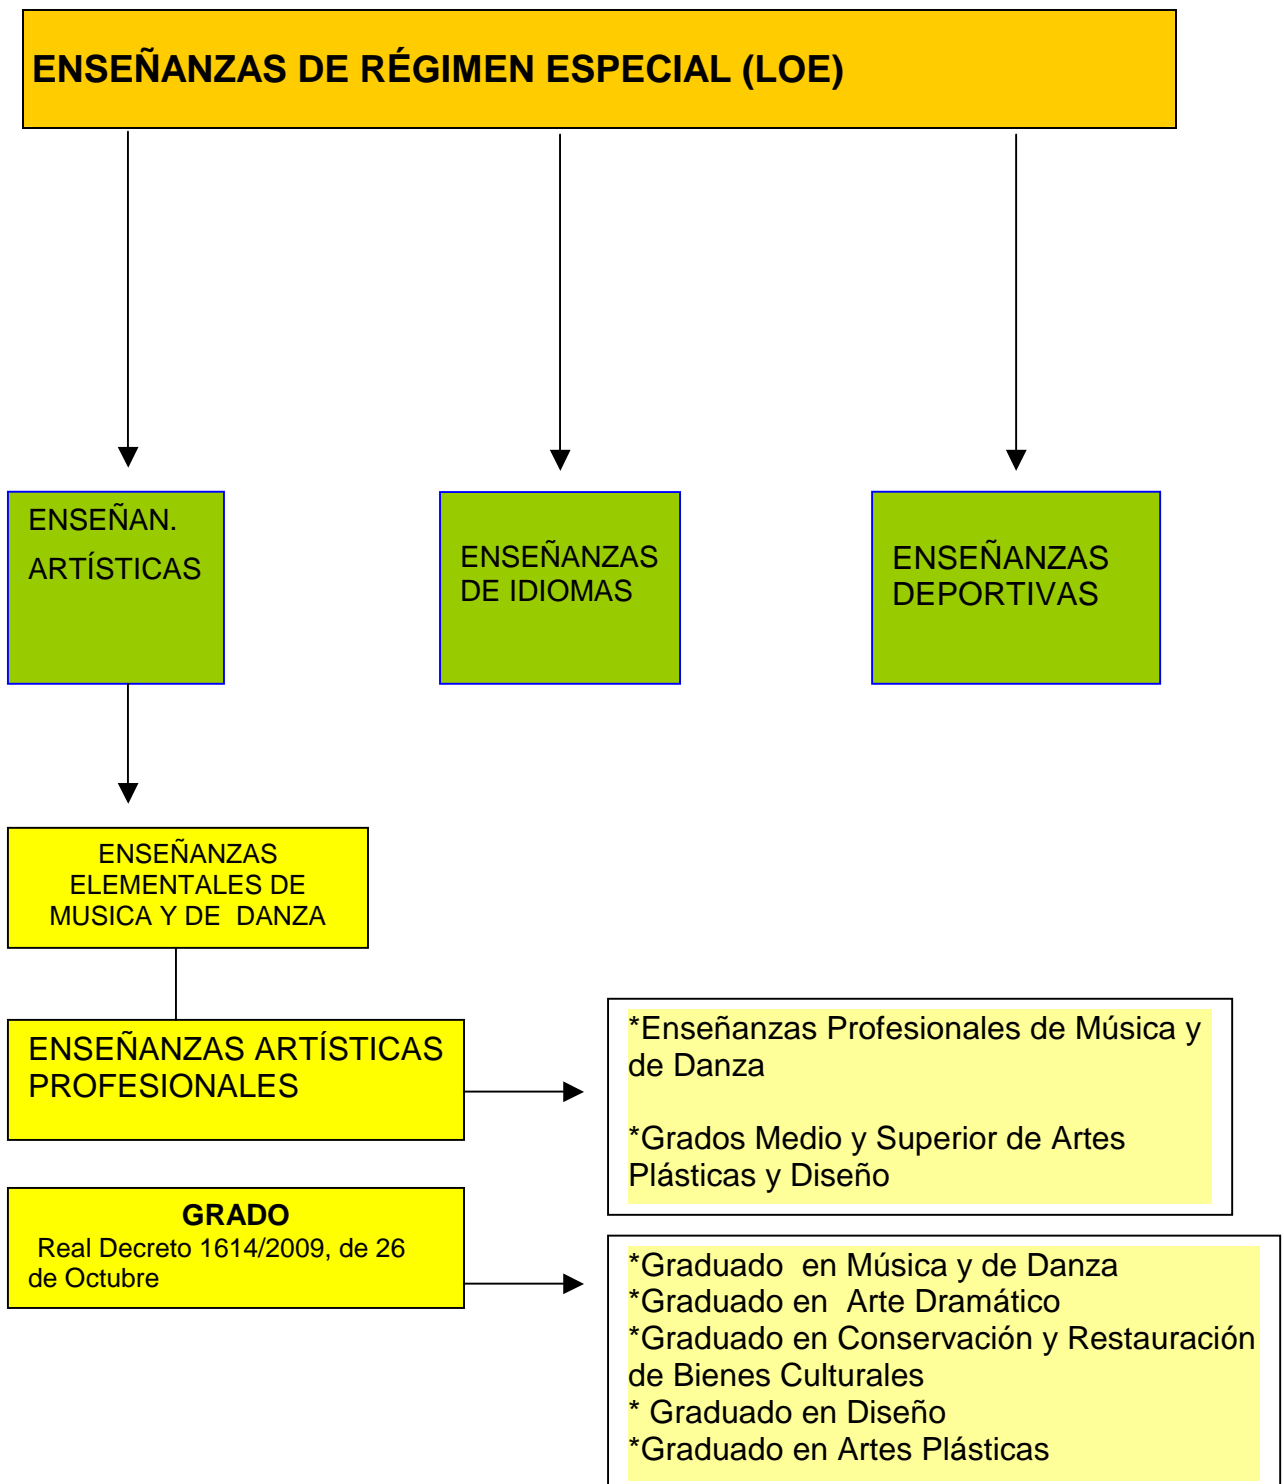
ENSEÑANZAS DE RÉGIMEN ESPECIAL (LOE)

ENSEÑAN.
ARTÍSTICAS

ENSEÑANZAS DE IDIOMAS

ENSEÑANZAS DEPORTIVAS

ENSEÑANZAS ELEMENTALES DE MUSICA Y DE DANZA

ENSEÑANZAS ARTÍSTICAS PROFESIONALES

*Enseñanzas Profesionales de Música y de Danza

*Grados Medio y Superior de Artes Plásticas y Diseño

GRADO
Real Decreto 1614/2009, de 26 de Octubre

*Graduado en Música y de Danza
*Graduado en Arte Dramático
*Graduado en Conservación y Restauración de Bienes Culturales
* Graduado en Diseño
*Graduado en Artes Plásticas